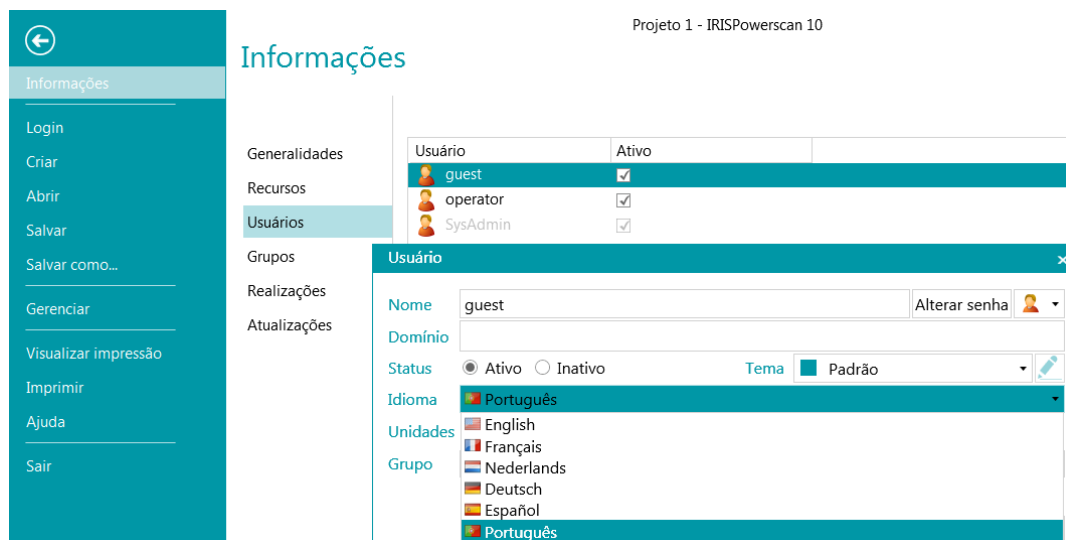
Projeto 1 - IRISPowerscan 10

Informações

Informações
Login
Criar
Abrir
Salvar
Salvar como...
Gerenciar
Visualizar impressão
Imprimir
Ajuda
Sair

Generalidades
Recursos
Usuários
Grupos
Realizações
Atualizações

| Usuário | Ativo |
|---|---|
| guest | ✓ |
| operator | ✓ |
| SysAdmin | ✓ |

Usuário ×

Nome guest Alterar senha
Domínio
Status Ativo Inativo Tema Padrão
Idioma Português
Unidades
Grupo

English
Français
Nederlands
Deutsch
Español
Português